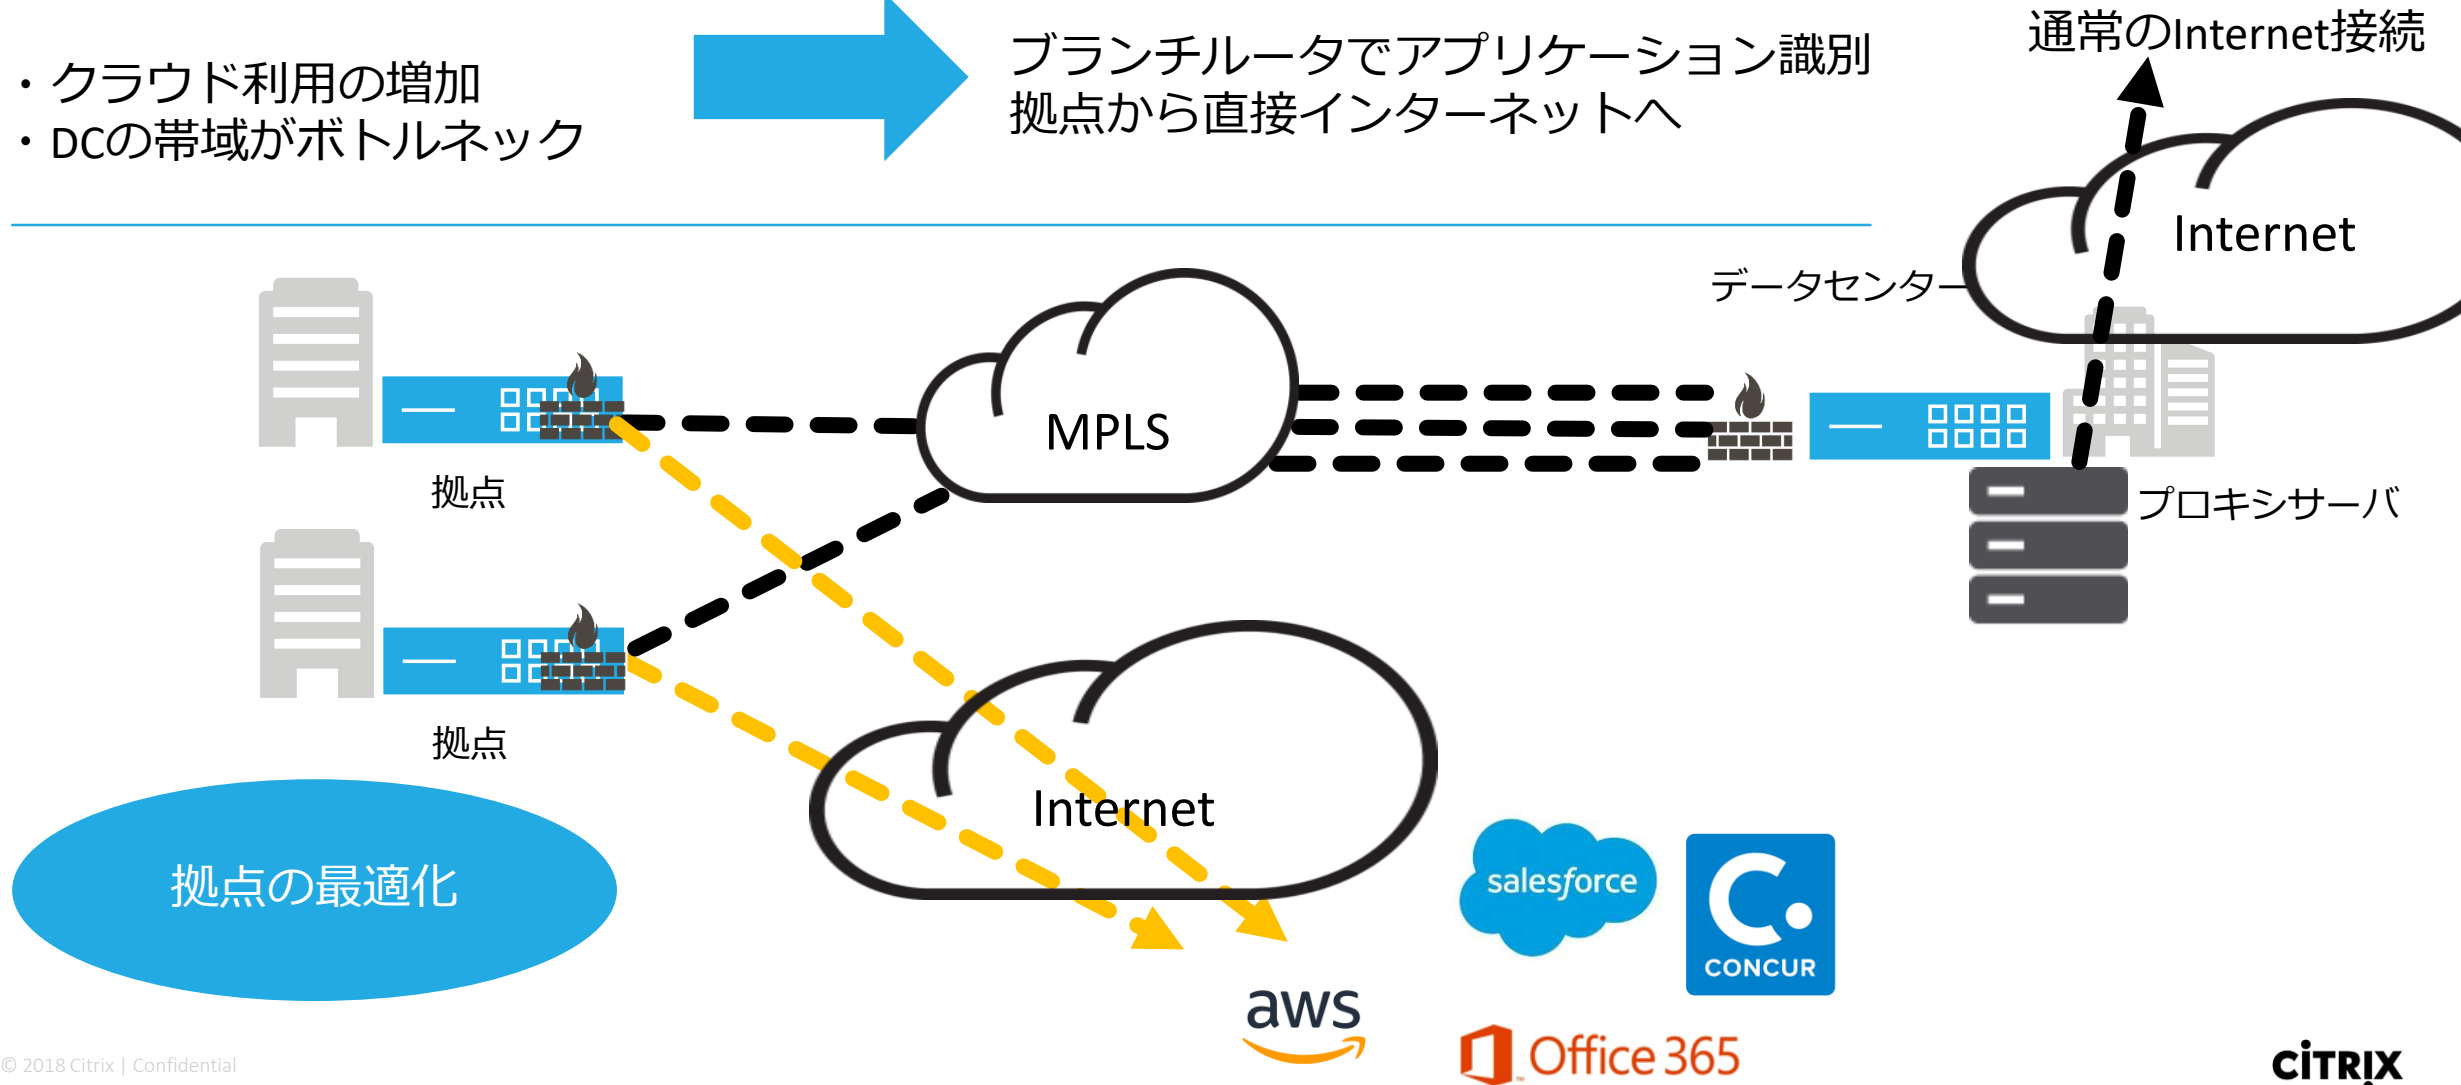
・クラウド利用の増加
・DCの帯域がボトルネック

ブランチルータでアプリケーション識別
拠点から直接インターネットへ

通常のInternet接続

Internet

データセンター

MPLS

プロキシサーバ

拠点

拠点

Internet

拠点の最適化

salesforce

CONCUR

aws

Office 365

© 2018 Citrix | Confidential

CITRIX